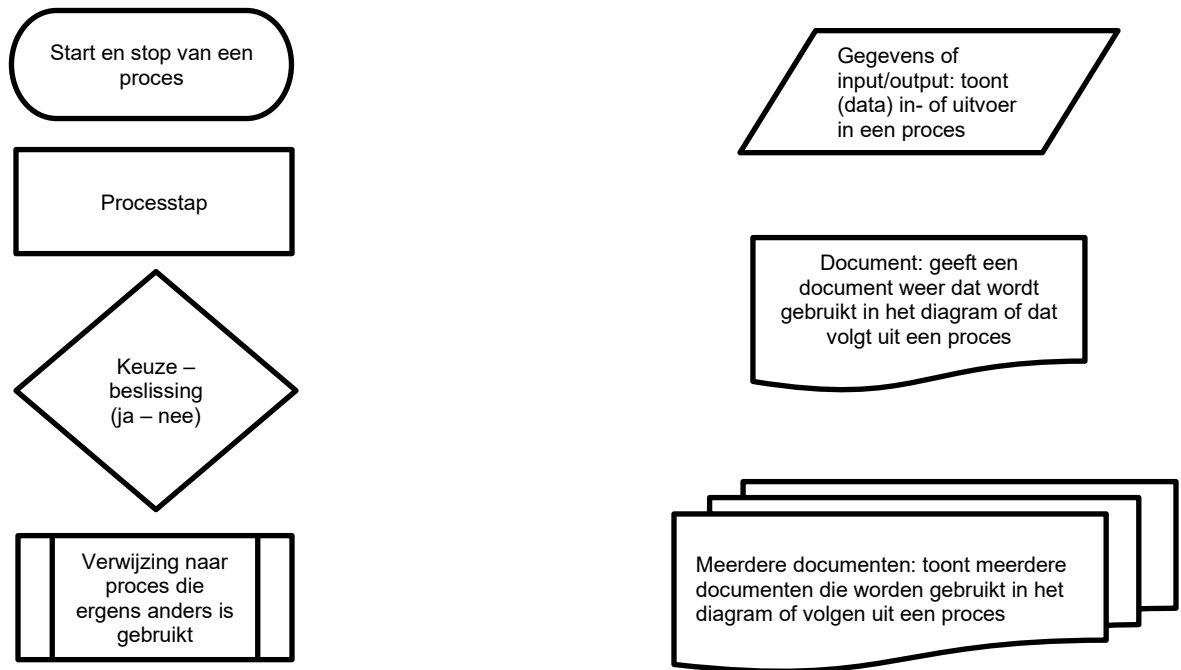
Start en stop van een proces

Gegevens of input/output: toont (data) in- of uitvoer in een proces

Processtap

Document: geeft een document weer dat wordt gebruikt in het diagram of dat volgt uit een proces

Keuze – beslissing (ja – nee)

Verwijzing naar proces die ergens anders is gebruikt

Meerdere documenten: toont meerdere documenten die worden gebruikt in het diagram of volgen uit een proces